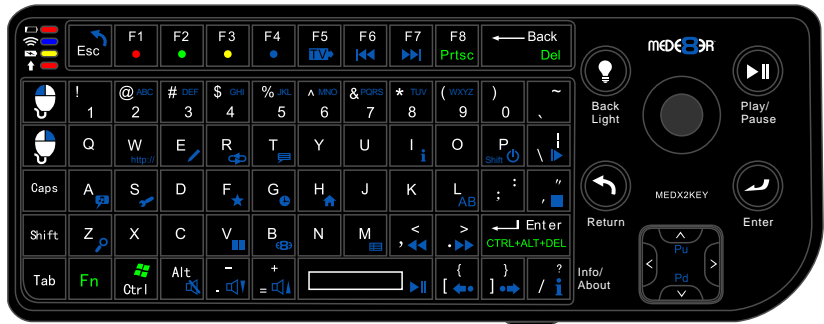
Esc F1 F2 F3 F4 F5 TV F6 F7 F8 Prtsc Back Del

MEDE8ER

! 1 @ ABC 2 # DEF 3 $ GHI 4 % JKL 5 ^ MNO 6 & PQRS 7 * TUV 8 ( WXYZ 9 ) 0 ~ 、

Q W http:// E R T Y U I O P Shift ! \

Caps A S D F G H J K L AB ; : , "

Shift Z X C V B N M < , > . Enter CTRL+ALT+DEL

Tab Fn Ctrl Alt - . + = { [ } ] ? /

Back Light

Play/ Pause

MEDX2KEY

Return

Enter

Info/ About

Pu

Pd

<

>